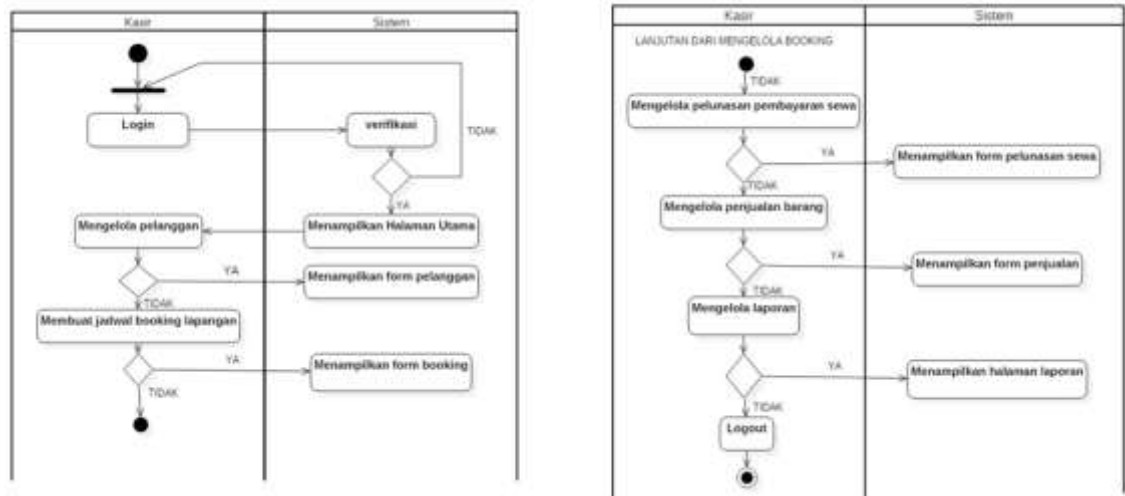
Kasir

Sistem

Login

verifikasi

TIDAK

YA

Menampilkan Halaman Utama

Mengelola pelanggan

YA

Menampilkan form pelanggan

TIDAK

Membuat jadwal booking lapangan

YA

Menampilkan form booking

TIDAK

Kasir

Sistem

LANJUTAN DARI MENGELOLA BOOKING

TIDAK

Mengelola pelunasan pembayaran sewa

YA

Menampilkan form pelunasan sewa

TIDAK

Mengelola penjualan barang

YA

Menampilkan form penjualan

Mengelola laporan

YA

Menampilkan halaman laporan

TIDAK

Logout